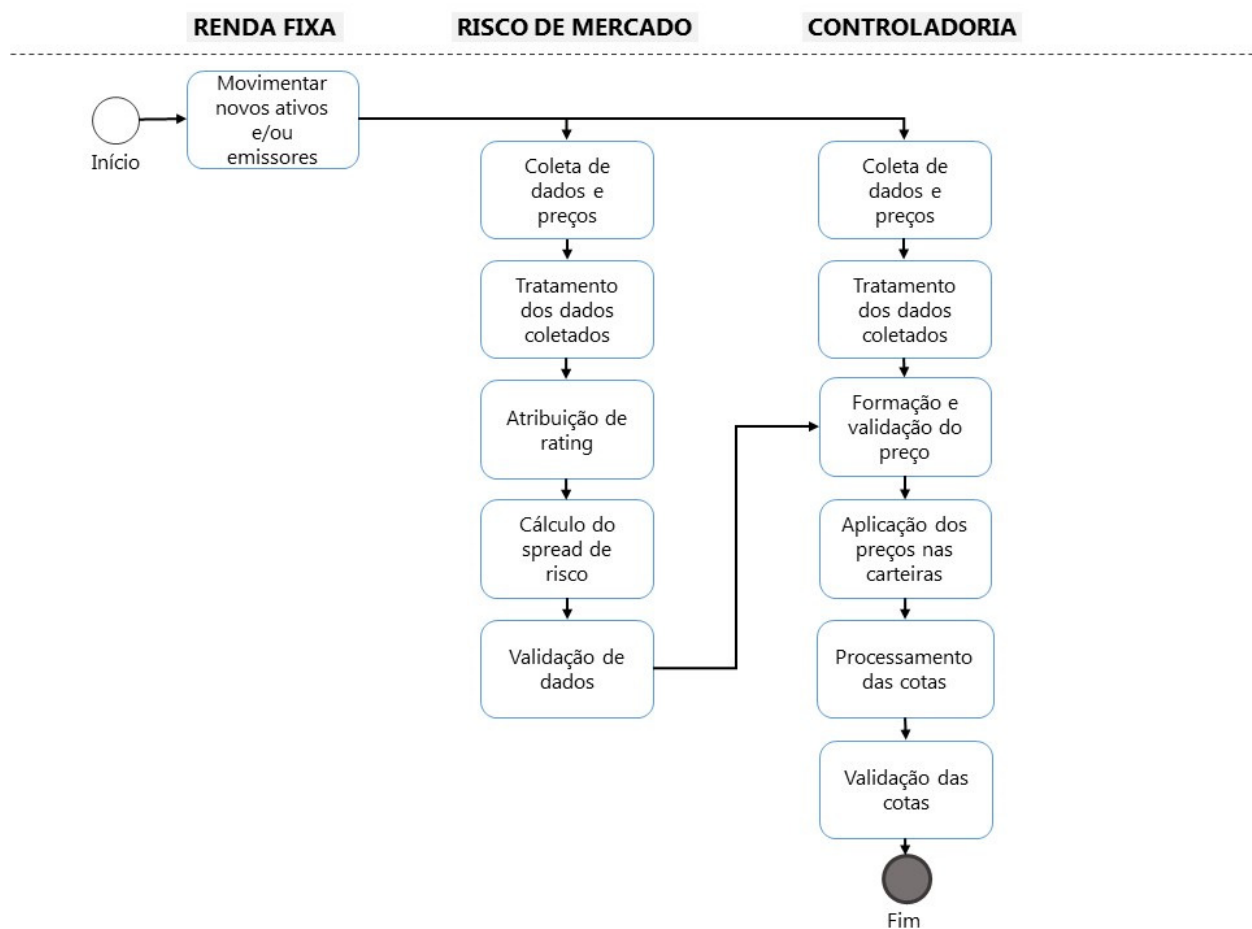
RENDA FIXA

RISCO DE MERCADO

CONTROLADORIA

Início

Movimentar novos ativos e/ou emissores

Coleta de dados e preços

Tratamento dos dados coletados

Atribuição de rating

Cálculo do spread de risco

Validação de dados

Coleta de dados e preços

Tratamento dos dados coletados

Formação e validação do preço

Aplicação dos preços nas carteiras

Processamento das cotas

Validação das cotas

Fim